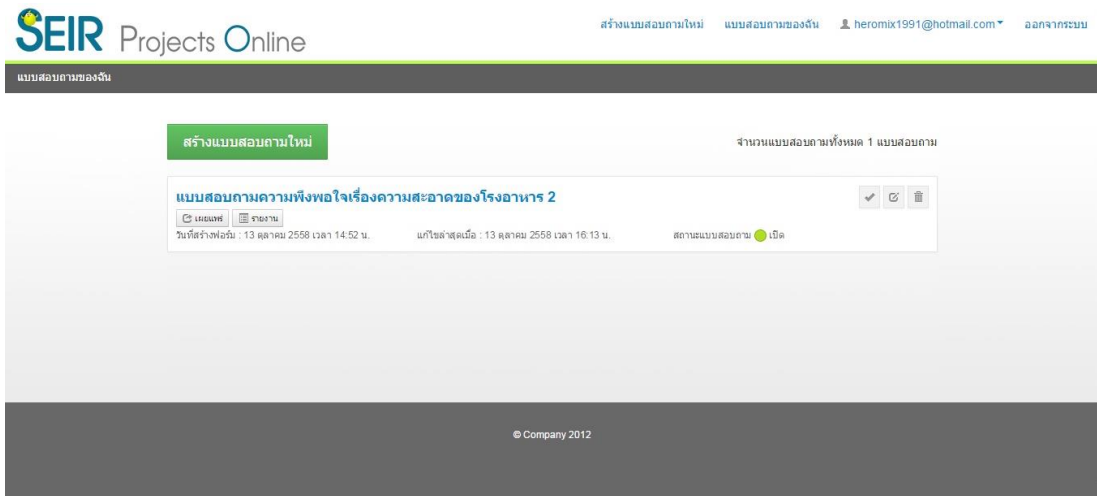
SEIR Projects Online

สร้างแบบสอบถามใหม่ แบบสอบถามของฉัน heromix1991@hotmail.com ออกจากระบบ

แบบสอบถามของฉัน

สร้างแบบสอบถามใหม่

จำนวนแบบสอบถามทั้งหมด 1 แบบสอบถาม

แบบสอบถามความพึงพอใจเรื่องความสะอาดของโรงอาหาร 2

เผยแพร่ รายงาน

วันที่สร้างฟอร์ม : 13 ตุลาคม 2558 เวลา 14:52 น. แก้ไขล่าสุดเมื่อ : 13 ตุลาคม 2558 เวลา 16:13 น. สถานะแบบสอบถาม เปิด

© Company 2012